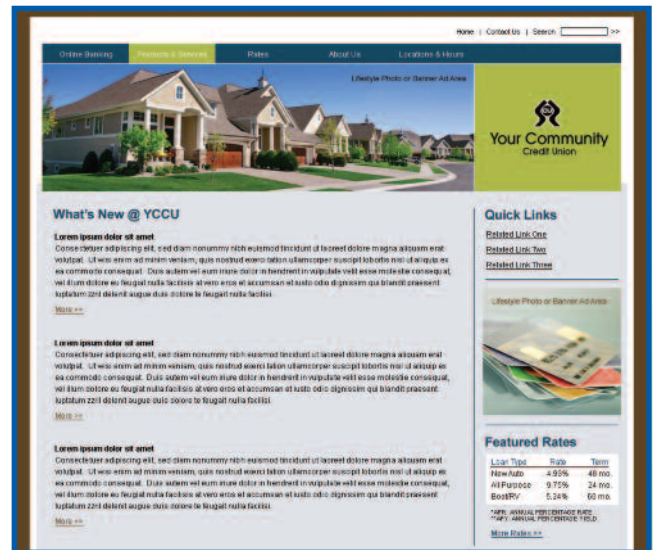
Home | Contact Us | Search >>

Online Banking | Products & Services | Rates | About Us | Locations & Hours

Lifestyle Photo or Banner Ad Area

Your Community
Credit Union

What's New @ YCCU

Lorem ipsum dolor sit amet
Consectetuer adipiscing elit, sed diam nonummy nibh euismod tincidunt ut laoreet dolore magna aliquam erat volutpat. Ut wisi enim ad minim veniam, quis nostrud exerci tation ullamcorper suscipit lobortis nisl ut aliquip ex ea commodo consequat. Duis autem vel eum iriure dolor in hendrerit in vulputate velit esse molestie consequat, vel illum dolore eu feugiat nulla facilisis at vero eros et accumsan et iusto odio dignissim qui blandit praesent luptatum zzril delenit augue duis dolore te feugait nulla facilisi.
More >>

Lorem ipsum dolor sit amet
Consectetuer adipiscing elit, sed diam nonummy nibh euismod tincidunt ut laoreet dolore magna aliquam erat volutpat. Ut wisi enim ad minim veniam, quis nostrud exerci tation ullamcorper suscipit lobortis nisl ut aliquip ex ea commodo consequat. Duis autem vel eum iriure dolor in hendrerit in vulputate velit esse molestie consequat, vel illum dolore eu feugiat nulla facilisis at vero eros et accumsan et iusto odio dignissim qui blandit praesent luptatum zzril delenit augue duis dolore te feugait nulla facilisi.
More >>

Lorem ipsum dolor sit amet
Consectetuer adipiscing elit, sed diam nonummy nibh euismod tincidunt ut laoreet dolore magna aliquam erat volutpat. Ut wisi enim ad minim veniam, quis nostrud exerci tation ullamcorper suscipit lobortis nisl ut aliquip ex ea commodo consequat. Duis autem vel eum iriure dolor in hendrerit in vulputate velit esse molestie consequat, vel illum dolore eu feugiat nulla facilisis at vero eros et accumsan et iusto odio dignissim qui blandit praesent luptatum zzril delenit augue duis dolore te feugait nulla facilisi.
More >>

Quick Links
Related Link One
Related Link Two
Related Link Three

Lifestyle Photo or Banner Ad Area

Featured Rates

| Loan Type | Rate | Term |
|---|---|---|
| New Auto | 4.95% | 48 mo. |
| All Purpose | 9.75% | 24 mo. |
| Boat/RV | 5.24% | 60 mo. |

*APR: ANNUAL PERCENTAGE RATE
**APY: ANNUAL PERCENTAGE YIELD

More Rates >>